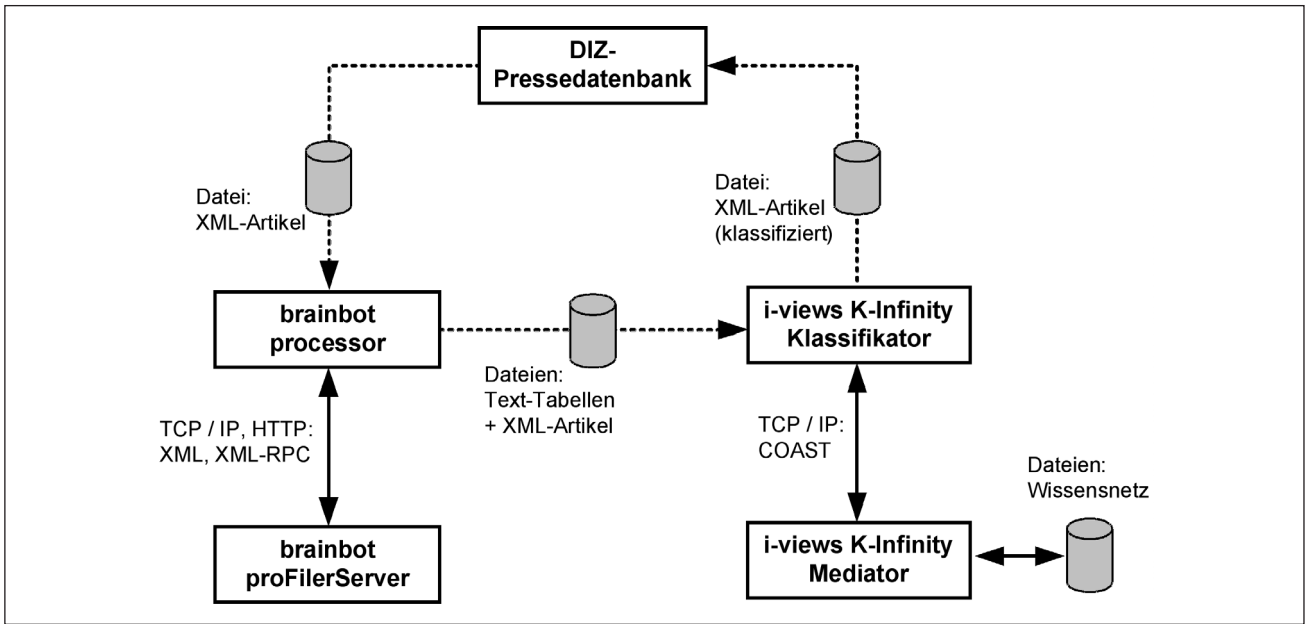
DIZ-Pressedatenbank

Datei:
XML-Artikel

Datei:
XML-Artikel
(klassifiziert)

brainbot processor

Dateien:
Text-Tabellen
+ XML-Artikel

i-views K-Infinity Klassifikator

TCP / IP, HTTP:
XML, XML-RPC

TCP / IP:
COAST

Dateien:
Wissensnetz

brainbot proFilerServer

i-views K-Infinity Mediator